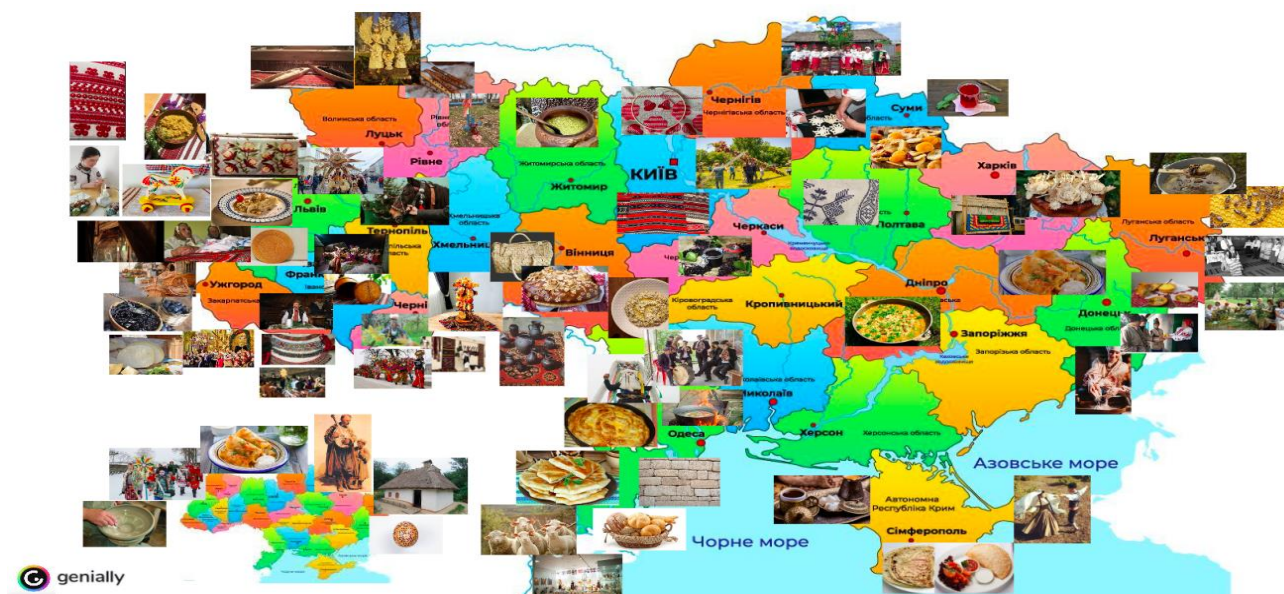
Волинська область
Луцьк
Рівне
Житомирська область
Житомир
КИЇВ
Чернігів
Чернігівська область
Суми
Харків
Луганська область
Луганськ
Львів
Тернопіль
Хмельницька область
Хмельниц
Вінниця
Черкаси
Полтава
Ужгород
Закарпатська
Фран
Черн
Кіровоградська область
Кропивницький
Дніпро
Запоріжжя
Запорізька область
Донецьк
Донецька область
Миколаївська область
Миколаїв
Одеса
Херсон
Херсонська область
Азовське море
Автономна Республіка Крим
Сімферополь
Чорне море
genially